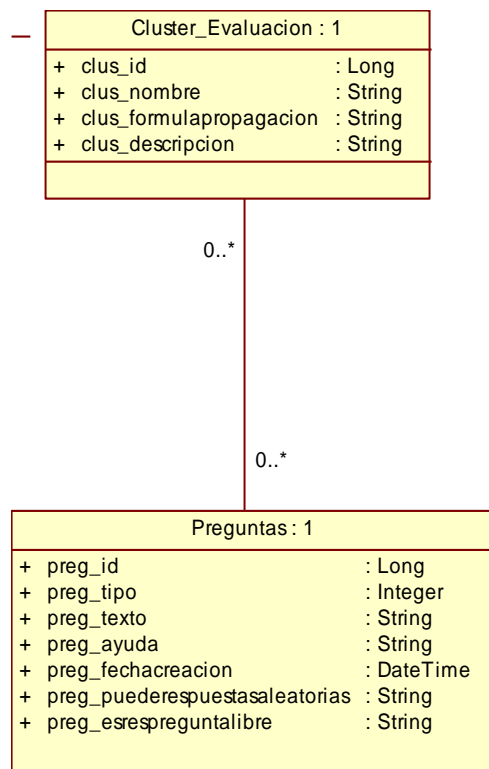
Cluster_Evaluacion : 1

+ clus_id : Long
+ clus_nombre : String
+ clus_formulapropagacion : String
+ clus_descripcion : String

0..*

0..*

Preguntas : 1

+ preg_id : Long
+ preg_tipo : Integer
+ preg_texto : String
+ preg_ayuda : String
+ preg_fechacreacion : DateTime
+ preg_puederespuestasaleatorias : String
+ preg_esrespreguntalibre : String